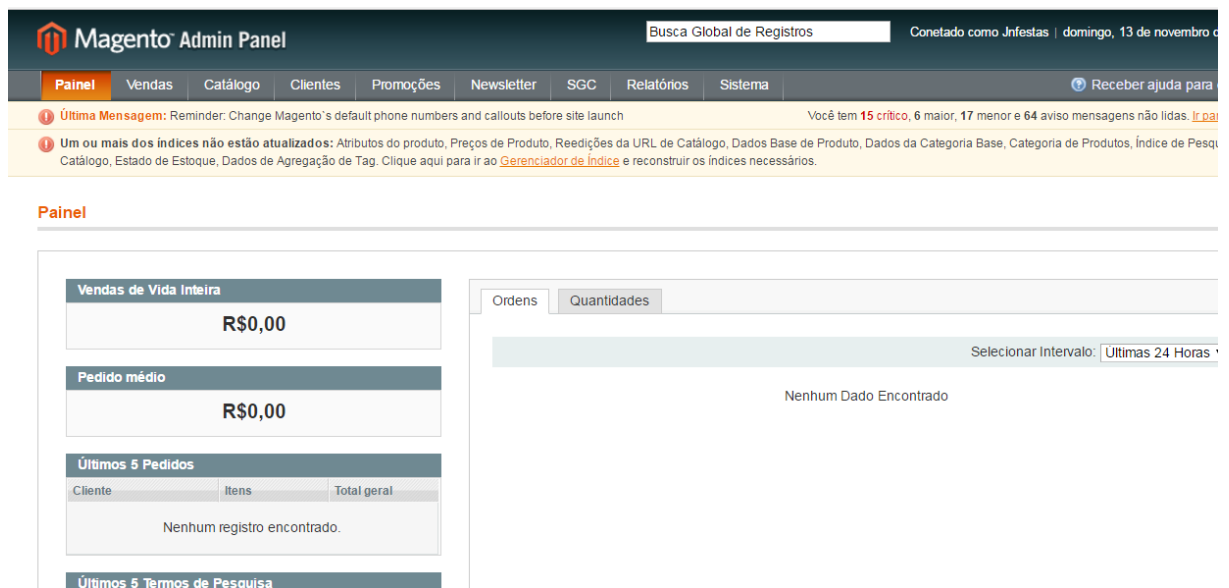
Magento Admin Panel

Busca Global de Registros

Conetado como Jnfestas | domingo, 13 de novembro c

Painel | Vendas | Catálogo | Clientes | Promoções | Newsletter | SGC | Relatórios | Sistema

Receber ajuda para

Última Mensagem: Reminder: Change Magento`s default phone numbers and callouts before site launch

Você tem 15 crítico, 6 maior, 17 menor e 64 aviso mensagens não lidas. Ir par

Um ou mais dos índices não estão atualizados: Atributos do produto, Preços de Produto, Reedições da URL de Catálogo, Dados Base de Produto, Dados da Categoria Base, Categoria de Produtos, Índice de Pesqu Catálogo, Estado de Estoque, Dados de Agregação de Tag. Clique aqui para ir ao Gerenciador de Índice e reconstruir os índices necessários.

Painel

Vendas de Vida Inteira

R$0,00

Pedido médio

R$0,00

Últimos 5 Pedidos

| Cliente | Itens | Total geral |
|---|---|---|

Nenhum registro encontrado.

Últimos 5 Termos de Pesquisa

Ordens | Quantidades

Selecionar Intervalo: Últimas 24 Horas

Nenhum Dado Encontrado